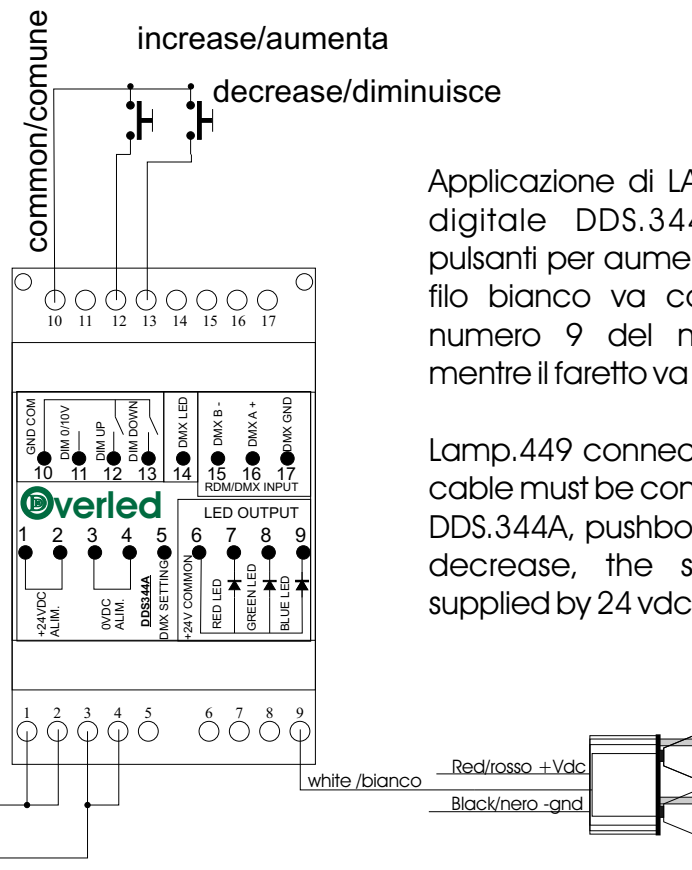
common/comune

increase/aumenta

decrease/diminuisce

Applicazione di LA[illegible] digitale DDS.344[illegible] pulsanti per aume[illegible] filo bianco va co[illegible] numero 9 del m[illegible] mentre il faretto va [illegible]

Lamp.449 connec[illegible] cable must be con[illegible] DDS.344A, pushbo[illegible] decrease, the s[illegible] supplied by 24 vdc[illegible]

10 11 12 13 14 15 16 17

GND COM
DIM 0/10V
DIM UP
DIM DOWN
DMX LED
DMX B -
DMX A +
DMX GND

10 11 12 13 14 15 16 17
RDM/DMX INPUT

Overled

LED OUTPUT

1 2 3 4 5 6 7 8 9

+24VDC ALIM.
0VDC ALIM.
DDS344A
DMX SETTING
+24V COMMON
RED LED
GREEN LED
BLUE LED

1 2 3 4 5 6 7 8 9

white /bianco

Red/rosso +Vdc

Black/nero -gnd